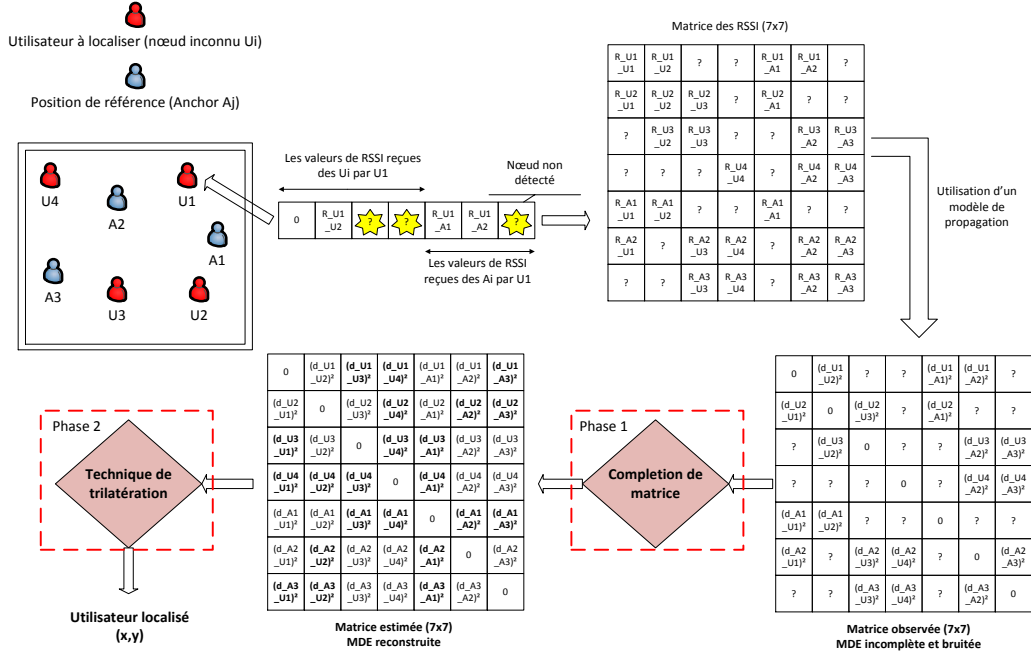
Utilisateur à localiser (nœud inconnu Ui)

Position de référence (Anchor Aj)

U4
U1
A2
A1
A3
U3
U2

Les valeurs de RSSI reçues des Ui par U1

Nœud non détecté

| 0 | R_U1_U2 | ? | ? | R_U1_A1 | R_U1_A2 | ? |
|---|---|---|---|---|---|---|

Les valeurs de RSSI reçues des Ai par U1

Matrice des RSSI (7x7)

| R_U1_U1 | R_U1_U2 | ? | ? | R_U1_A1 | R_U1_A2 | ? |
|---|---|---|---|---|---|---|
| R_U2_U1 | R_U2_U2 | R_U2_U3 | ? | R_U2_A1 | ? | ? |
| ? | R_U3_U2 | R_U3_U3 | ? | ? | R_U3_A2 | R_U3_A3 |
| ? | ? | ? | R_U4_U4 | ? | R_U4_A2 | R_U4_A3 |
| R_A1_U1 | R_A1_U2 | ? | ? | R_A1_A1 | ? | ? |
| R_A2_U1 | ? | R_A2_U3 | R_A2_U4 | ? | R_A2_A2 | R_A2_A3 |
| ? | ? | R_A3_U3 | R_A3_U4 | ? | R_A3_A2 | R_A3_A3 |

Utilisation d'un modèle de propagation

| 0 | (d_U1_U2)² | ? | ? | (d_U1_A1)² | (d_U1_A2)² | ? |
|---|---|---|---|---|---|---|
| (d_U2_U1)² | 0 | (d_U2_U3)² | ? | (d_U2_A1)² | ? | ? |
| ? | (d_U3_U2)² | 0 | ? | ? | (d_U3_A2)² | (d_U3_A3)² |
| ? | ? | ? | 0 | ? | (d_U4_A2)² | (d_U4_A3)² |
| (d_A1_U1)² | (d_A1_U2)² | ? | ? | 0 | ? | ? |
| (d_A2_U1)² | ? | (d_A2_U3)² | (d_A2_U4)² | ? | 0 | (d_A2_A3)² |
| ? | ? | (d_A3_U3)² | (d_A3_U4)² | ? | (d_A3_A2)² | 0 |

Matrice observée (7x7)
MDE incomplète et bruitée

Phase 1

Completion de matrice

| 0 | (d_U1_U2)² | (d_U1_U3)² | (d_U1_U4)² | (d_U1_A1)² | (d_U1_A2)² | (d_U1_A3)² |
|---|---|---|---|---|---|---|
| (d_U2_U1)² | 0 | (d_U2_U3)² | (d_U2_U4)² | (d_U2_A1)² | (d_A2_A2)² | (d_U2_A3)² |
| (d_U3_U1)² | (d_U3_U2)² | 0 | (d_U3_U4)² | (d_U3_A1)² | (d_U3_A2)² | (d_U3_A3)² |
| (d_U4_U1)² | (d_U4_U2)² | (d_U4_U3)² | 0 | (d_U4_A1)² | (d_U4_A2)² | (d_U4_A3)² |
| (d_A1_U1)² | (d_A1_U2)² | (d_A1_U3)² | (d_A1_U4)² | 0 | (d_A1_A2)² | (d_A1_A3)² |
| (d_A2_U1)² | (d_A2_U2)² | (d_A2_U3)² | (d_A2_U4)² | (d_A2_A1)² | 0 | (d_A2_A3)² |
| (d_A3_U1)² | (d_A3_U2)² | (d_A3_U3)² | (d_A3_U4)² | (d_A3_A1)² | (d_A3_A2)² | 0 |

Matrice estimée (7x7)
MDE reconstruite

Phase 2

Technique de trilatération

Utilisateur localisé (x,y)